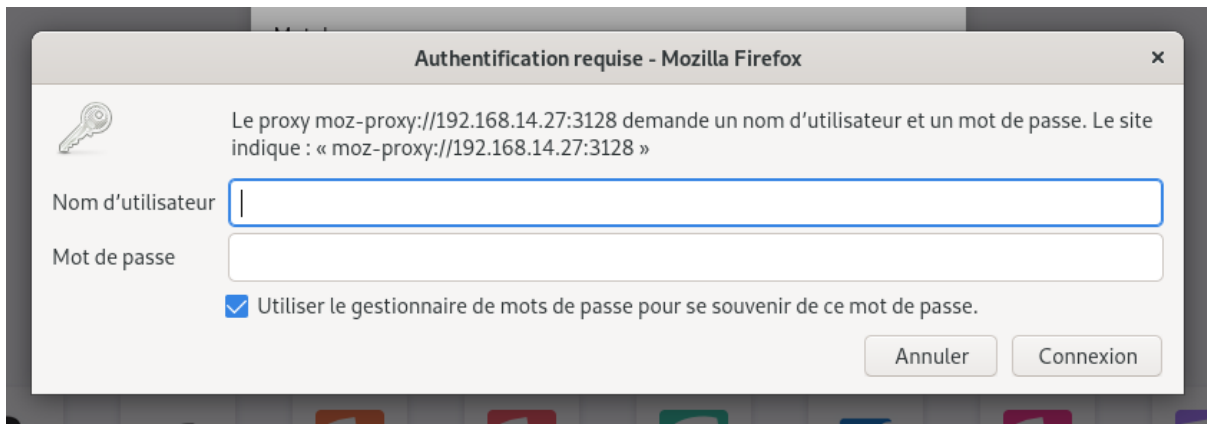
Authentification requise - Mozilla Firefox

×

Le proxy moz-proxy://192.168.14.27:3128 demande un nom d’utilisateur et un mot de passe. Le site indique : « moz-proxy://192.168.14.27:3128 »

Nom d’utilisateur

Mot de passe

Utiliser le gestionnaire de mots de passe pour se souvenir de ce mot de passe.

Annuler

Connexion